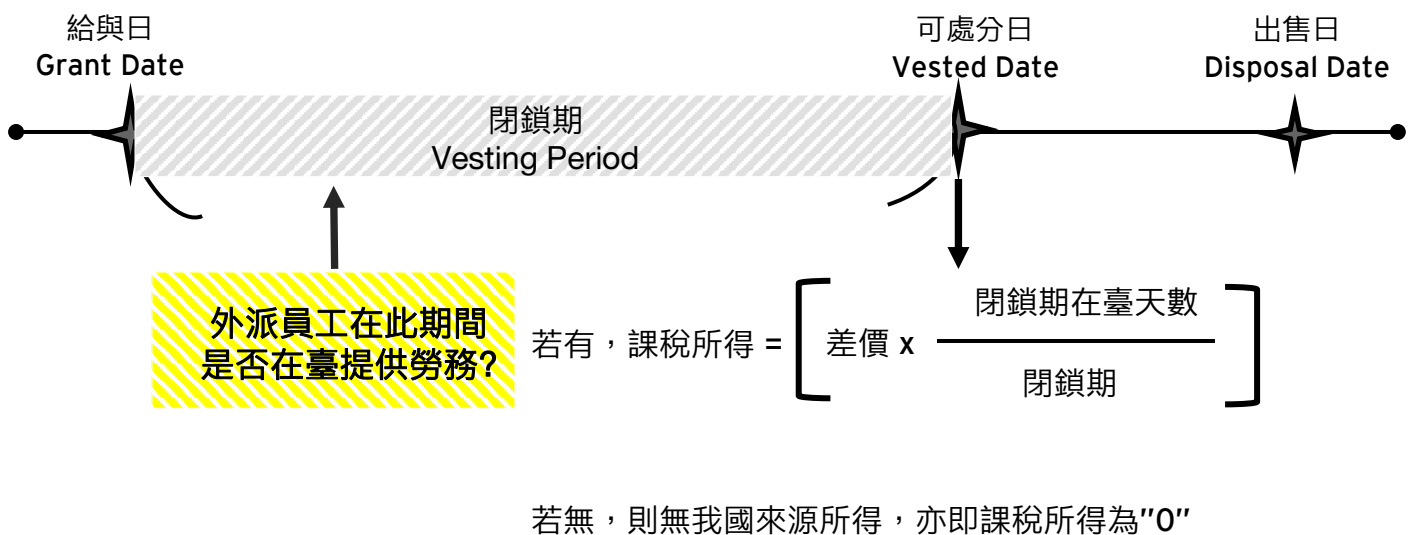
給與日
Grant Date

可處分日
Vested Date

出售日
Disposal Date

閉鎖期
Vesting Period

外派員工在此期間是否在臺提供勞務?

若有，課稅所得 = $\left[ 差價 \text{ x } \frac{閉鎖期在臺天數}{閉鎖期} \right]$

若無，則無我國來源所得，亦即課稅所得為"0"